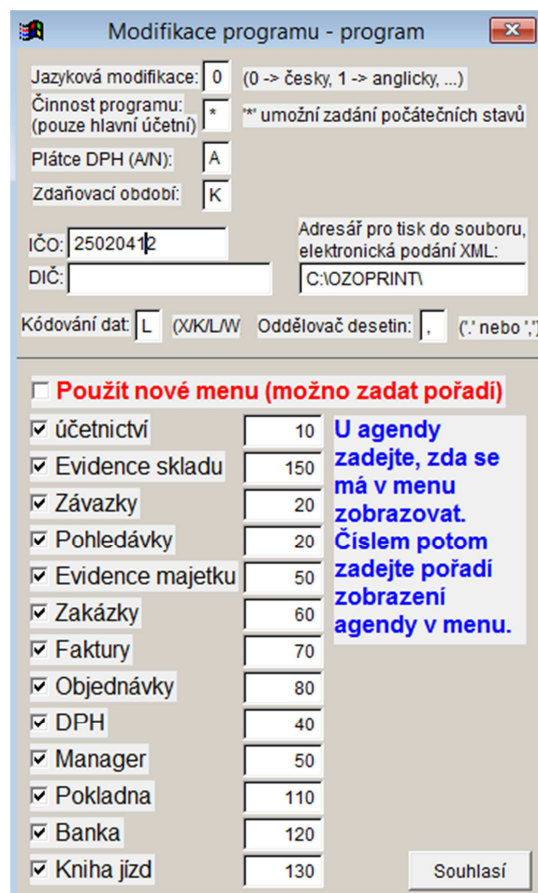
Modifikace programu - program

Jazyková modifikace: 0 (0 -> česky, 1 -> anglicky, ...)

Činnost programu: (pouze hlavní účetní) * '*' umožní zadání počátečních stavů

Plátce DPH (A/N): A

Zdaňovací období: K

IČO: 25020412

DIČ:

Adresář pro tisk do souboru, elektronická podání XML: C:\OZOPRINT\

Kódování dat: L (X/K/L/W Oddělovač desetin: , ('.' nebo ',')

Použít nové menu (možno zadat pořadí)

| | |
|---|---|
| účetnictví | 10 |
| Evidence skladu | 150 |
| Závazky | 20 |
| Pohledávky | 20 |
| Evidence majetku | 50 |
| Zakázky | 60 |
| Faktury | 70 |
| Objednávky | 80 |
| DPH | 40 |
| Manager | 50 |
| Pokladna | 110 |
| Banka | 120 |
| Kniha jízd | 130 |

U agendy zadejte, zda se má v menu zobrazovat. Číslem potom zadejte pořadí zobrazení agendy v menu.

Souhlasí